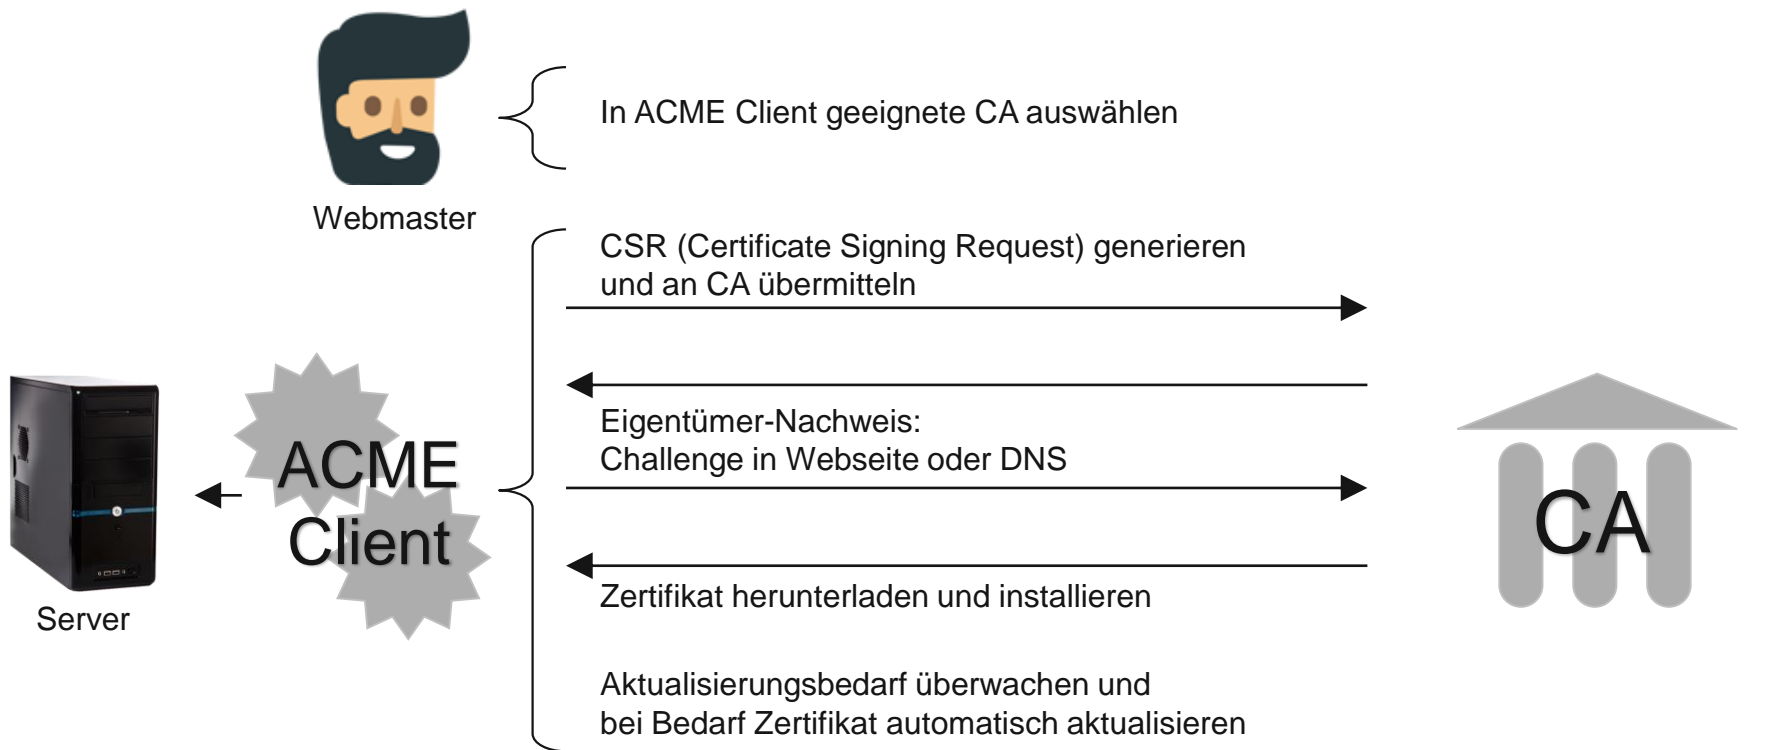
Webmaster

In ACME Client geeignete CA auswählen

CSR (Certificate Signing Request) generieren und an CA übermitteln

Eigentümer-Nachweis:
Challenge in Webseite oder DNS

Zertifikat herunterladen und installieren

Aktualisierungsbedarf überwachen und bei Bedarf Zertifikat automatisch aktualisieren

ACME Client

Server

CA